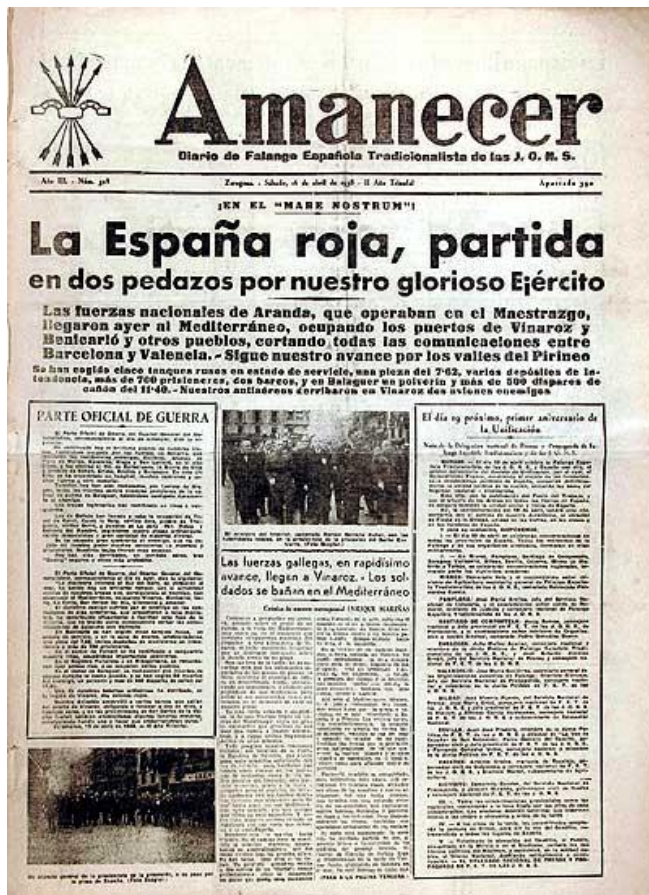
Amanecer

Diario de Falange Española Tradicionalista de las J. O. N. S.

Año III. - Núm. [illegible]

Zaragoza. - Sábado, 16 de abril de 1938 - II Año Triunfal

Apartado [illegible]

¡EN EL "MARE NOSTRUM"!

La España roja, partida en dos pedazos por nuestro glorioso Ejército

Las fuerzas nacionales de Aranda, que operaban en el Maestrazgo, llegaron ayer al Mediterráneo, ocupando los puertos de Vinaroz y Benicarló y otros pueblos, cortando todas las comunicaciones entre Barcelona y Valencia. - Sigue nuestro avance por los valles del Pirineo

Se han cogido cinco tanques rusos en estado de servicio, una pieza del 7'62, varios depósitos de intendencia, más de 700 prisioneros, dos barcos, y en Balaguer un polvorín y más de 500 disparos de cañón del 11'40. - Nuestros antiaéreos derribaron en Vinaroz dos aviones enemigos

PARTE OFICIAL DE GUERRA

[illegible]

Las fuerzas gallegas, en rapidísimo avance, llegan a Vinaroz. - Los soldados se bañan en el Mediterráneo

Crónica de nuestro corresponsal ENRIQUE MARIÑAS

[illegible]

El día 19 próximo, primer aniversario de la Unificación

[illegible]